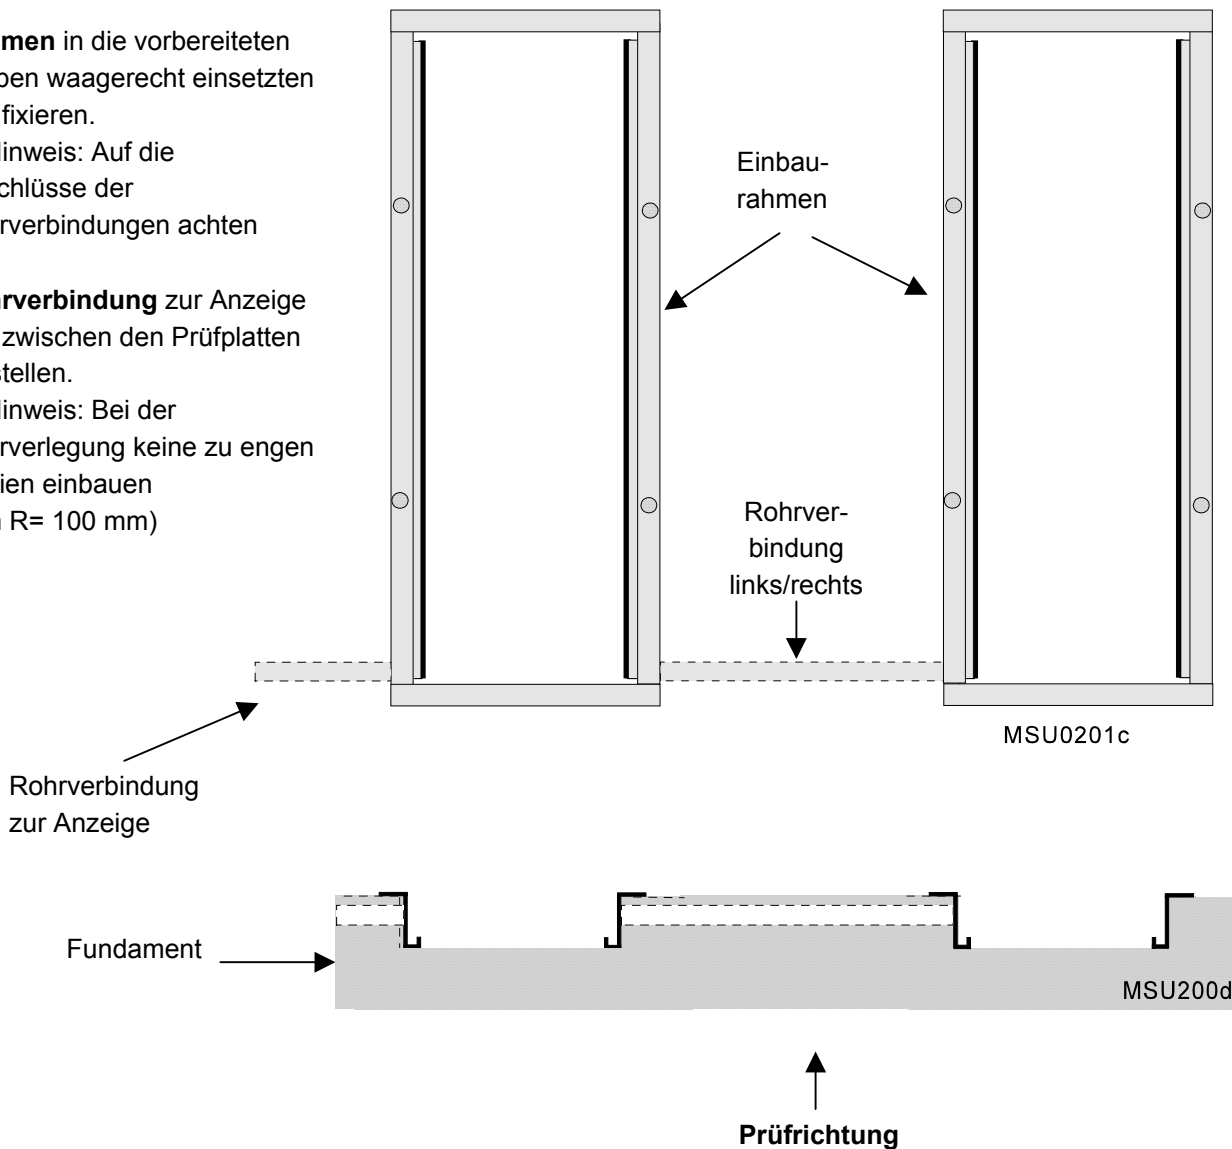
**men** in die vorbereiteten
ben waagerecht einsetzten
fixieren.
linweis: Auf die
chlüsse der
rverbindungen achten

**rverbindung** zur Anzeige
zwischen den Prüfplatten
stellen.
linweis: Bei der
rverlegung keine zu engen
ien einbauen
R= 100 mm)

Einbau-
rahmen

Rohrver-
bindung
links/rechts

MSU0201c

Rohrverbindung
zur Anzeige

Fundament

MSU200d

**Prüfrichtung**